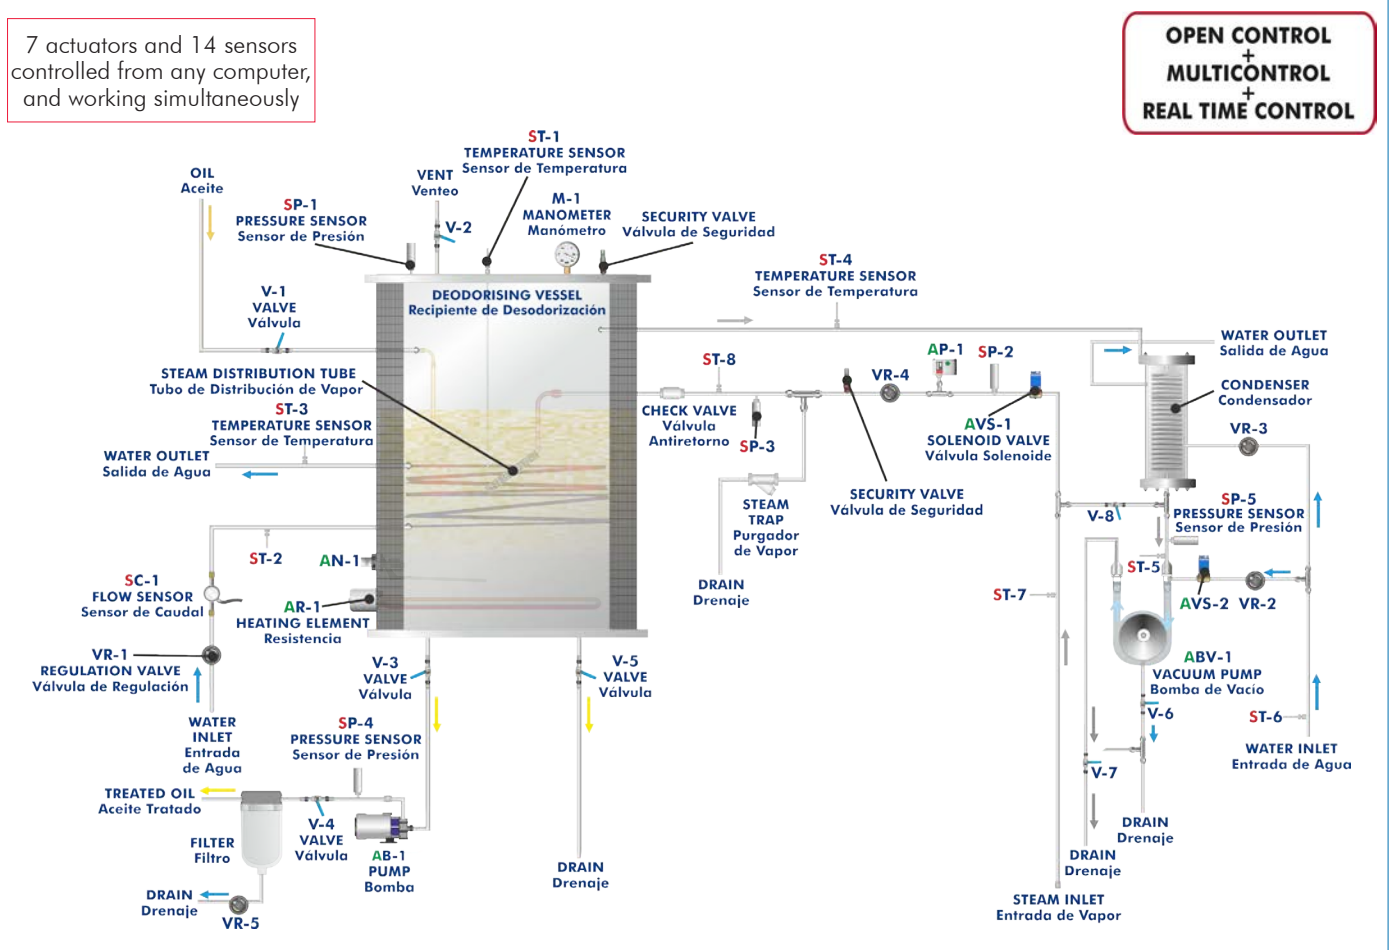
7 actuators and 14 sensors controlled from any computer, and working simultaneously

OPEN CONTROL
+
MULTICONTROL
+
REAL TIME CONTROL

ST-1
TEMPERATURE SENSOR
Sensor de Temperatura

OIL
Aceite

VENT
Venteo

V-2

SP-1
PRESSURE SENSOR
Sensor de Presión

M-1
MANOMETER
Manómetro

SECURITY VALVE
Válvula de Seguridad

ST-4
TEMPERATURE SENSOR
Sensor de Temperatura

V-1
VALVE
Válvula

DEODORISING VESSEL
Recipiente de Desodorización

WATER OUTLET
Salida de Agua

STEAM DISTRIBUTION TUBE
Tubo de Distribución de Vapor

ST-8

AP-1

SP-2

VR-4

CONDENSER
Condensador

ST-3
TEMPERATURE SENSOR
Sensor de Temperatura

CHECK VALVE
Válvula
Antiretorno

SP-3

AVS-1
SOLENOID VALVE
Válvula Solenoide

VR-3

WATER OUTLET
Salida de Agua

STEAM
TRAP
Purgador
de Vapor

SECURITY VALVE
Válvula de Seguridad

SP-5
PRESSURE SENSOR
Sensor de Presión

V-8

ST-2

AN-1

ST-5

SC-1
FLOW SENSOR
Sensor de Caudal

AR-1
HEATING ELEMENT
Resistencia

DRAIN
Drenaje

ST-7

AVS-2

VR-2

VR-1
REGULATION VALVE
Válvula de Regulación

V-3
VALVE
Válvula

V-5
VALVE
Válvula

ABV-1
VACUUM PUMP
Bomba de Vacío

V-6

WATER
INLET
Entrada
de Agua

SP-4
PRESSURE SENSOR
Sensor de Presión

ST-6

V-7

WATER INLET
Entrada de Agua

TREATED OIL
Aceite Tratado

DRAIN
Drenaje

FILTER
Filtro

V-4
VALVE
Válvula

AB-1
PUMP
Bomba

DRAIN
Drenaje

DRAIN
Drenaje

DRAIN
Drenaje

VR-5

STEAM INLET
Entrada de Vapor